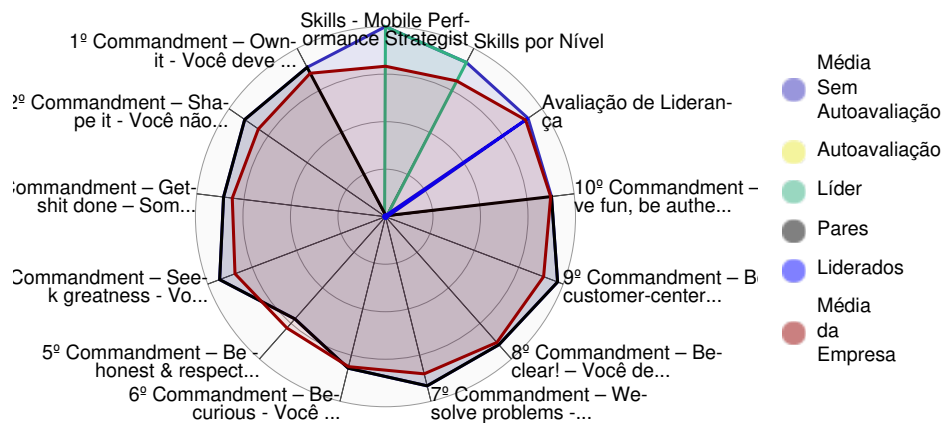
Skills - Mobile Performance Strategist

Skills por Nível

Avaliação de Liderança

10º Commandment – ve fun, be authe...

9º Commandment – Be customer-center...

8º Commandment – Be clear! – Você de...

7º Commandment – We solve problems -...

6º Commandment – Be curious - Você ...

5º Commandment – Be honest & respect...

Commandment – Seek greatness - Vo...

Commandment – Get shit done – Som...

2º Commandment – Shape it - Você não...

1º Commandment – Own it - Você deve ...

Média Sem Autoavaliação

Autoavaliação

Líder

Pares

Liderados

Média da Empresa